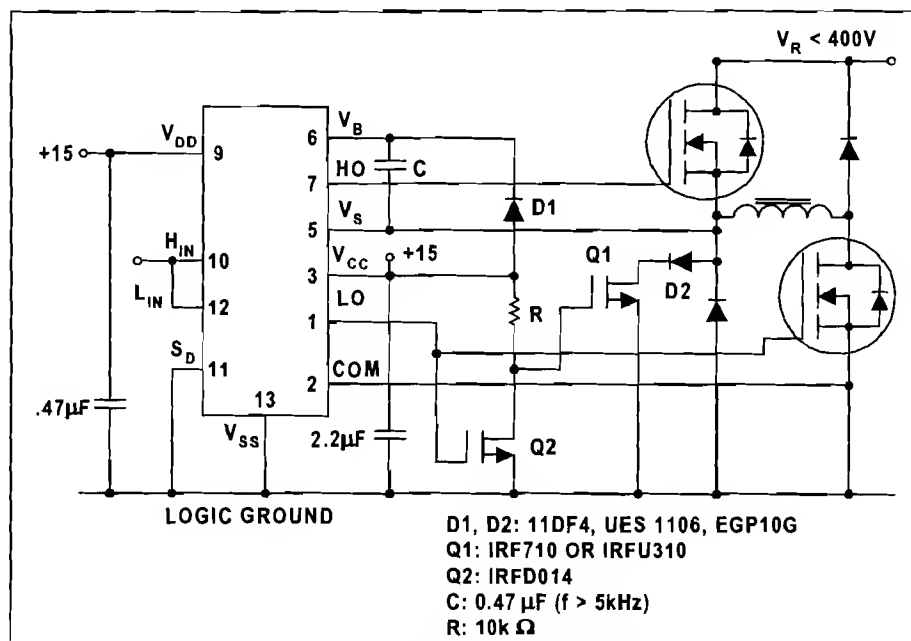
$V_R < 400V$

+15

$V_{DD}$ 9

$H_{IN}$ 10

$L_{IN}$ 12

$S_D$ 11

13

$V_{SS}$

6 $V_B$

7 HO

5 $V_S$

3 $V_{CC}$ +15

LO

1

COM

2

C

D1

R

Q1

D2

Q2

.47µF

2.2µF

LOGIC GROUND

D1, D2: 11DF4, UES 1106, EGP10G
Q1: IRF710 OR IRFU310
Q2: IRFD014
C: 0.47 µF (f > 5kHz)
R: 10k $\Omega$